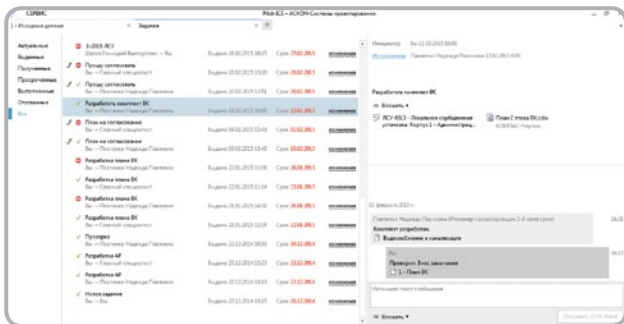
СЕРВИС

Pilot-ICE – АСКОН-Системы проектирования

1 • Исходные данные

Задания

Актуальные
Входящие
Полученные
Просроченные
Выполненные
Отмененные
Все

Е-2015-ЛСУ
Шалаев Геннадий Викторович → Вы
Выдано 20.02.2015 08:05
Срок 27.02.2015

Прошу согласовать
Вы → Главный специалист
Выдано 20.02.2015 13:50
Срок 20.02.2015

Прошу согласовать
Вы → Плоткина Надежда Павловна
Выдано 20.02.2015 12:55
Срок 20.02.2015

Разработать комплект ВК
Вы → Плоткина Надежда Павловна
Выдано 10.02.2015 10:00
Срок 13.02.2015

План на согласование
Вы → Главный специалист
Выдано 09.02.2015 15:49
Срок 10.02.2015

План на согласование
Вы → Главный специалист
Выдано 05.02.2015 15:48
Срок 10.02.2015

Разработка плана ВК
Вы → Плоткина Надежда Павловна
Выдано 22.01.2015 11:08
Срок 26.01.2015

Разработка плана ВК
Вы → Главный специалист
Выдано 22.01.2015 11:14
Срок 23.01.2015

Разработка плана ВК
Вы → Плоткина Надежда Павловна
Выдано 20.01.2015 14:10
Срок 26.01.2015

Разработка плана ВК
Вы → Главный специалист
Выдано 20.01.2015 12:19
Срок 22.01.2015

Проверка
Вы → Плоткина Надежда Павловна
Выдано 22.12.2014 08:10
Срок 30.12.2014

Разработка АР
Вы → Главный специалист
Выдано 22.12.2014 10:22
Срок 22.12.2014

Разработка АР
Вы → Плоткина Надежда Павловна
Выдано 22.12.2014 10:21
Срок 22.12.2014

Новое задание
Вы → Вы
Выдано 22.12.2014 09:10
Срок 26.12.2014

Инициатор: Вы 11.02.2015 10:00
Исполнитель: Плоткина Надежда Павловна 13.02.2015 8:00

Разработать комплект ВК

Вложить

ЛСУ-0013 - Локальное сорбционная установка. Корпус 1 - Администрац...

План 1 этаж ВК.cdw
КОМПАС-График

11 февраля 2015 г.

Плоткина Надежда Павловна (Инженер-проектировщик 2-й категории)
Комплект разработан.
Водоснабжение и канализация

Вы
Проверил. Есть замечания
1 - План ВК

Напишите текст сообщения

Вложить

Отправить (Ctrl+Enter)